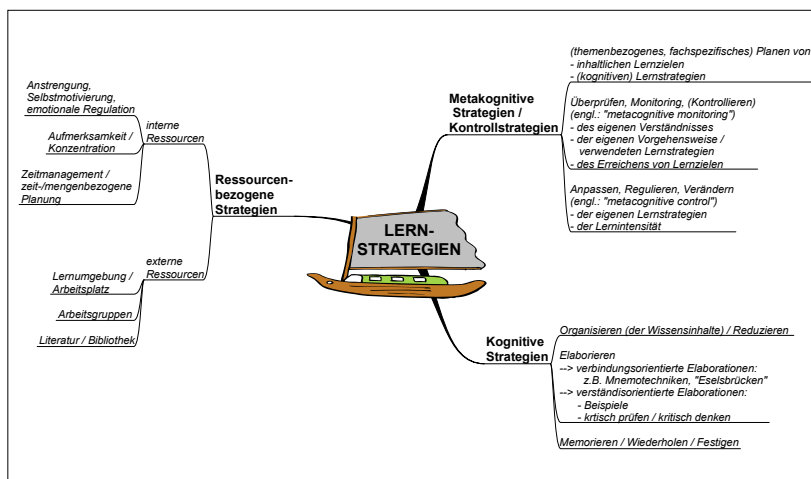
LERN-STRATEGIEN

Metakognitive Strategien / Kontrollstrategien

(themenbezogenes, fachspezifisches) Planen von
- inhaltlichen Lernzielen
- (kognitiven) Lernstrategien

Überprüfen, Monitoring, (Kontrollieren)
(engl.: "metacognitive monitoring")
- des eigenen Verständnisses
- der eigenen Vorgehensweise / verwendeten Lernstrategien
- des Erreichens von Lernzielen

Anpassen, Regulieren, Verändern
(engl.: "metacognitive control")
- der eigenen Lernstrategien
- der Lernintensität

Kognitive Strategien

Organisieren (der Wissensinhalte) / Reduzieren

Elaborieren
--> verbindungsorientierte Elaborationen:
z.B. Mnemotechniken, "Eselsbrücken"
--> verständisorientierte Elaborationen:
- Beispiele
- krtisch prüfen / kritisch denken

Memorieren / Wiederholen / Festigen

Ressourcen-bezogene Strategien

interne Ressourcen

Anstrengung, Selbstmotivierung, emotionale Regulation

Aufmerksamkeit / Konzentration

Zeitmanagement / zeit-/mengenbezogene Planung

externe Ressourcen

Lernumgebung / Arbeitsplatz

Arbeitsgruppen

Literatur / Bibliothek